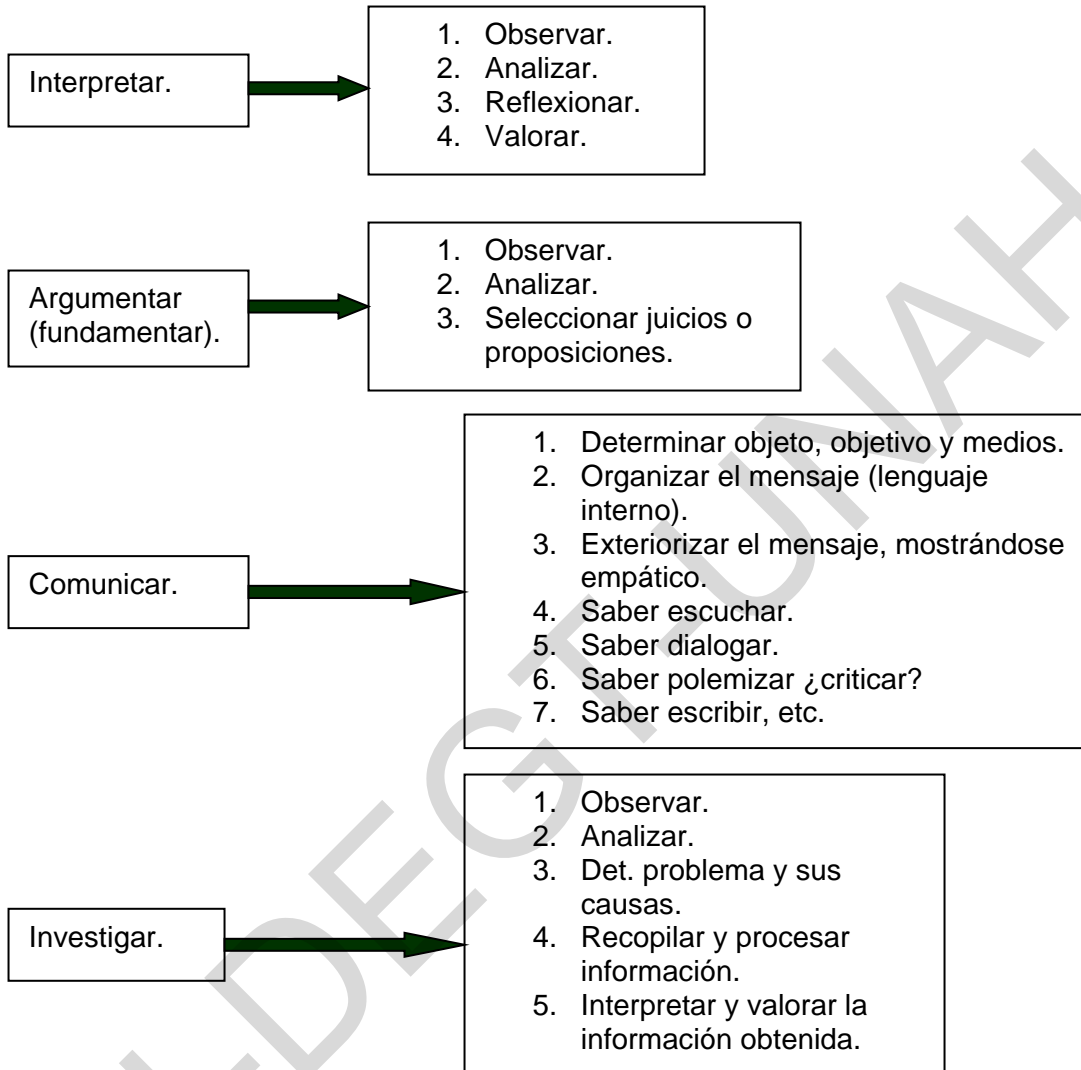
Interpretar.

1. Observar.
2. Analizar.
3. Reflexionar.
4. Valorar.

Argumentar (fundamentar).

1. Observar.
2. Analizar.
3. Seleccionar juicios o proposiciones.

Comunicar.

1. Determinar objeto, objetivo y medios.
2. Organizar el mensaje (lenguaje interno).
3. Exteriorizar el mensaje, mostrándose empático.
4. Saber escuchar.
5. Saber dialogar.
6. Saber polemizar ¿criticar?
7. Saber escribir, etc.

Investigar.

1. Observar.
2. Analizar.
3. Det. problema y sus causas.
4. Recopilar y procesar información.
5. Interpretar y valorar la información obtenida.

UNIDEG TUNIAH